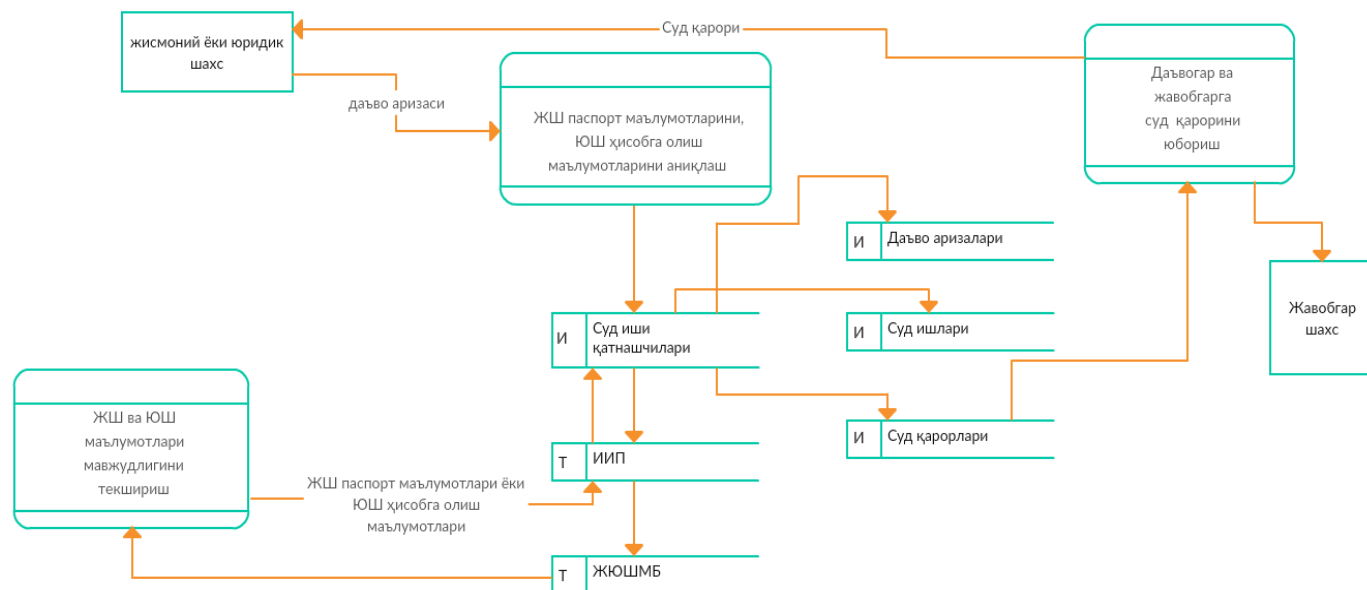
жисмоний ёки юридик шахс

Суд қарори

Даъвогар ва жавобгарга суд қарорини юбориш

даъво аризаси

ЖШ паспорт маълумотларини, ЮШ ҳисобга олиш маълумотларини аниқлаш

И Даъво аризалари

Жавобгар шахс

И Суд иши қатнашчилари

И Суд ишлари

ЖШ ва ЮШ маълумотлари мавжудлигини текшириш

И Суд қарорлари

Т ИИП

ЖШ паспорт маълумотлари ёки ЮШ ҳисобга олиш маълумотлари

Т ЖЮШМБ